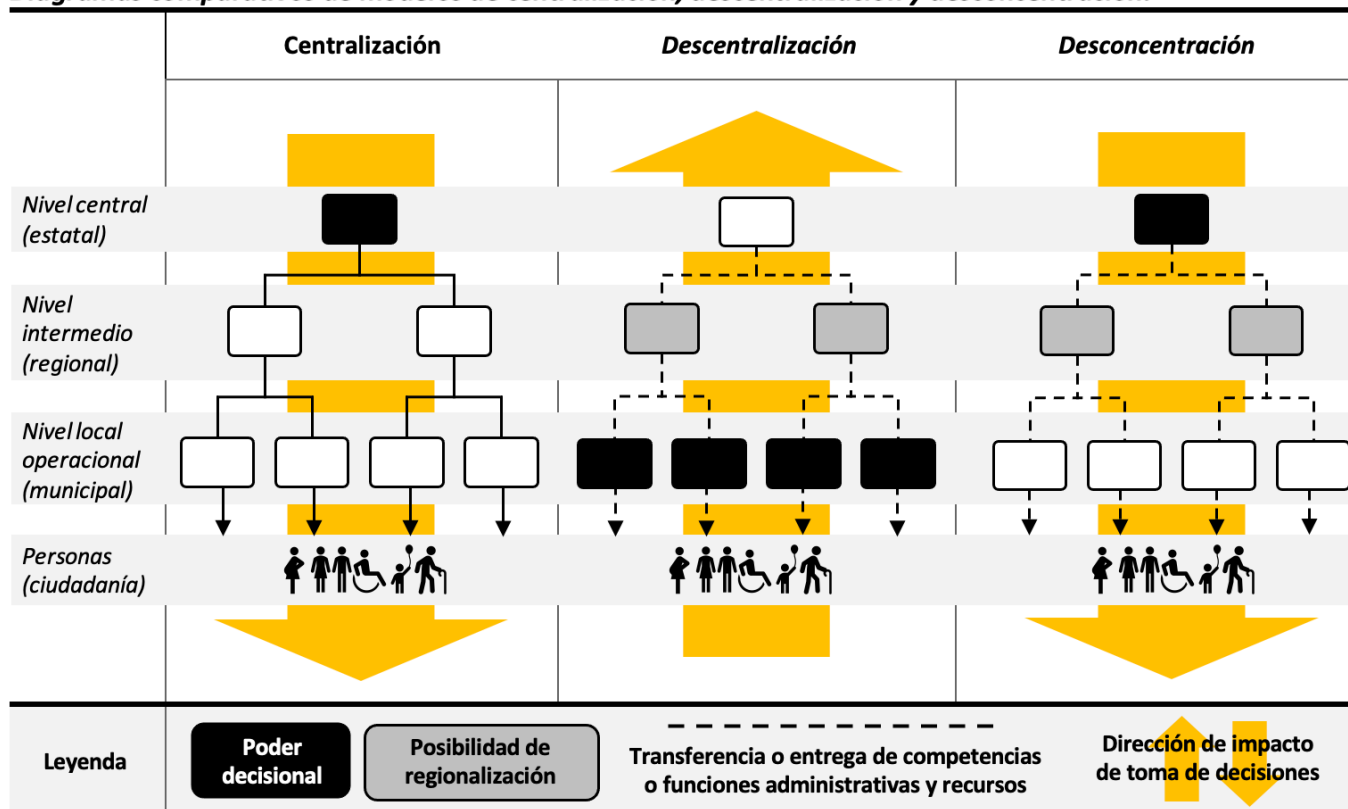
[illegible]

| | Centralización | *Descentralización* | *Desconcentración* |
|---|---|---|---|
| *Nivel central (estatal)* | | | |
| *Nivel intermedio (regional)* | | | |
| *Nivel local operacional (municipal)* | | | |
| *Personas (ciudadanía)* | | | |

Leyenda

Poder decisional

Posibilidad de regionalización

Transferencia o entrega de competencias o funciones administrativas y recursos

Dirección de impacto de toma de decisiones